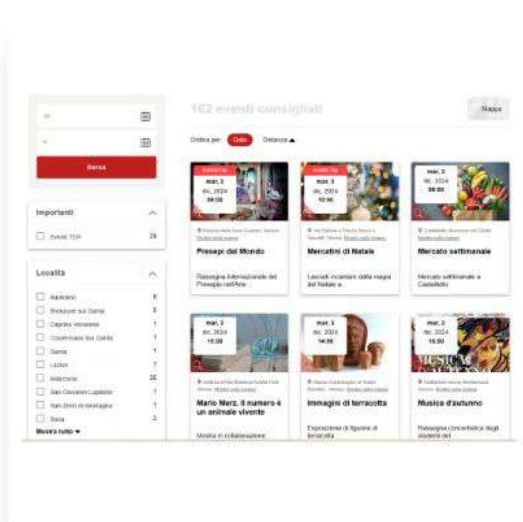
162 eventi consigliati

Mappa

Ordina per: Data Distanza

Da

A

Ricerca

Importanti

Eventi TOP 29

Località

Bardolino 6

Brenzone sul Garda 5

Caprino Veronese 1

Castelnuovo del Garda 1

Garda 7

Lazise 7

Malcesine 35

San Giovanni Lupatoto 1

San Zeno di Montagna 1

Soave 2

Mostra tutto

Evento Top
mar, 3 dic. 2024 09:00

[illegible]
Mostra sulla mappa

Presepi dal Mondo

Rassegna Internazionale del Presepio nell'Arte...

Evento Top
mar, 3 dic. 2024 10:00

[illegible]
Mostra sulla mappa

Mercatini di Natale

Lasciati incantare dalla magia del Natale a...

mar, 3 dic. 2024 08:00

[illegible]
Mostra sulla mappa

Mercato settimanale

Mercato settimanale a Castelletto

mar, 3 dic. 2024 10:00

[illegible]
Mostra sulla mappa

Mario Merz. Il numero è un animale vivente

Mostra in collaborazione

mar, 3 dic. 2024 14:00

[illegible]
Mostra sulla mappa

Immagini di terracotta

Esposizione di figurine di terracotta

mar, 3 dic. 2024 18:00

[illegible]
Mostra sulla mappa

Musica d'autunno

Rassegna concertistica degli studenti del